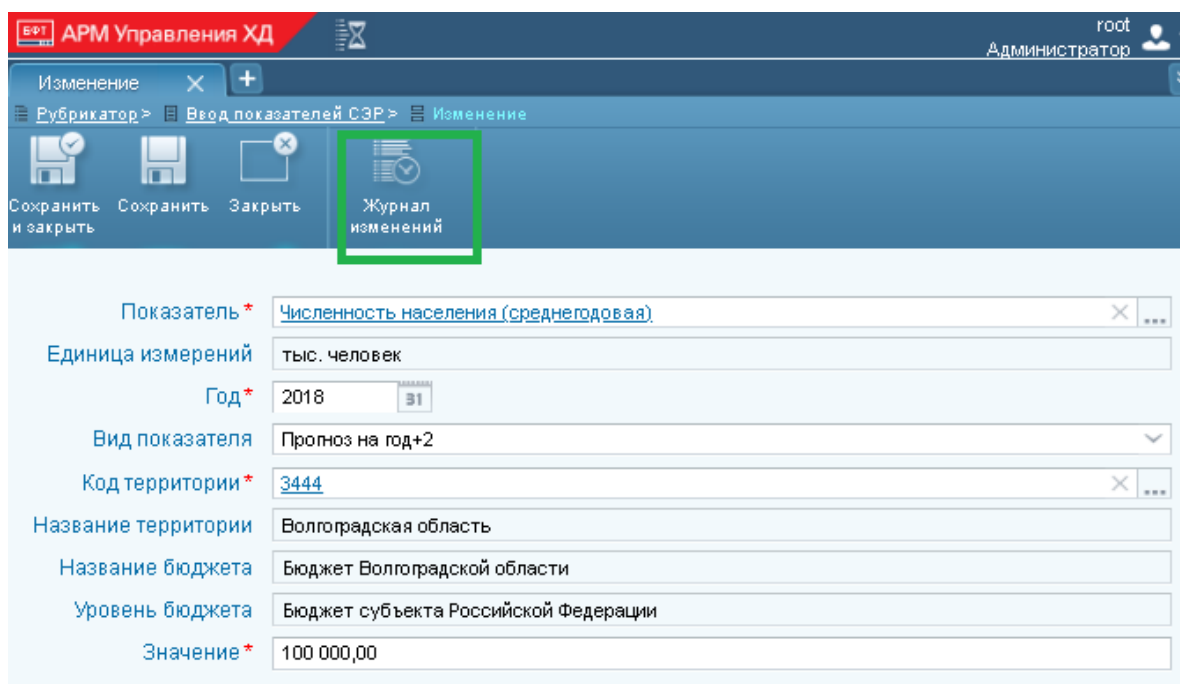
БФТ АРМ Управления ХД

root
Администратор

Изменение

Рубрикатор > Ввод показателей СЭР > Изменение

Сохранить и закрыть
Сохранить
Закрыть
Журнал изменений

Показатель* Численность населения (среднегодовая)
Единица измерений тыс. человек
Год* 2018
Вид показателя Прогноз на год+2
Код территории* 3444
Название территории Волгоградская область
Название бюджета Бюджет Волгоградской области
Уровень бюджета Бюджет субъекта Российской Федерации
Значение* 100 000,00